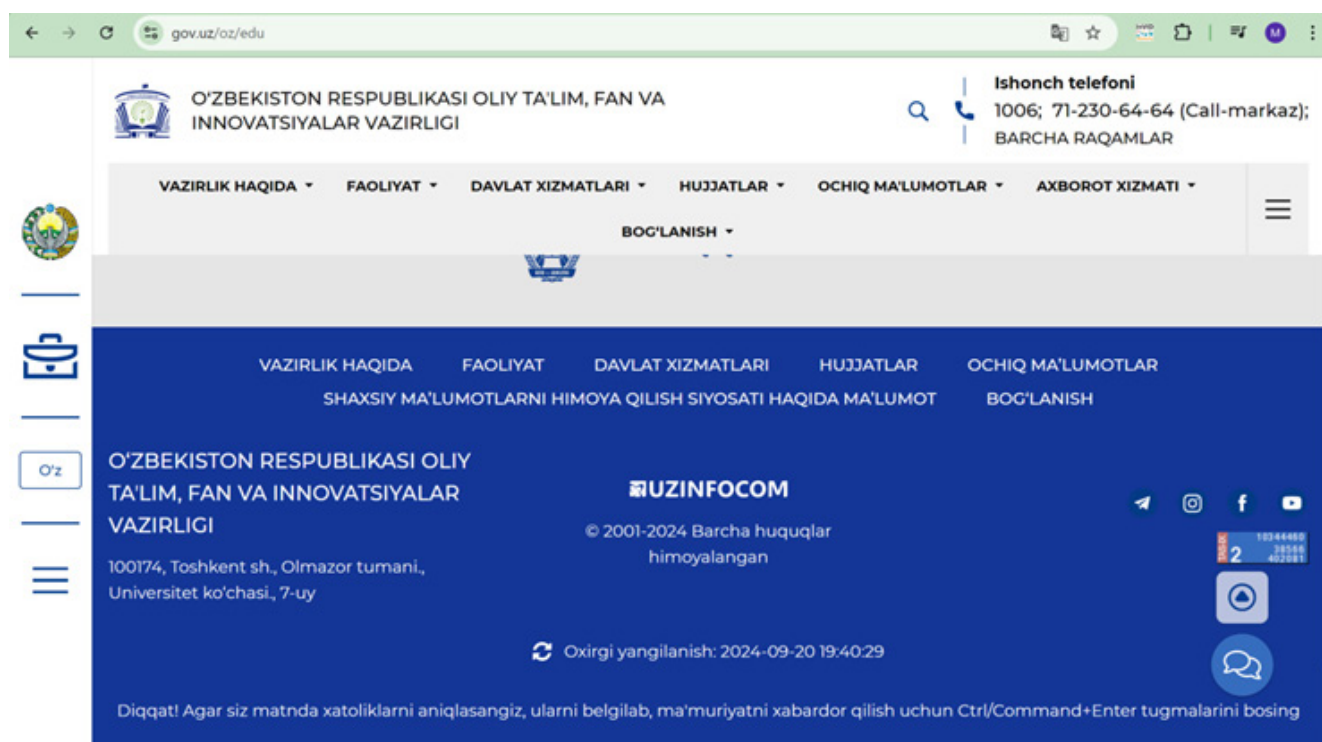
gov.uz/oz/edu

O'ZBEKISTON RESPUBLIKASI OLIY TA'LIM, FAN VA INNOVATSIYALAR VAZIRLIGI

Ishonch telefoni
1006; 71-230-64-64 (Call-markaz);
BARCHA RAQAMLAR

VAZIRLIK HAQIDA ▾ FAOLIYAT ▾ DAVLAT XIZMATLARI ▾ HUJJATLAR ▾ OCHIQ MA'LUMOTLAR ▾ AXBOROT XIZMATI ▾
BOG'LANISH ▾

O'z

VAZIRLIK HAQIDA FAOLIYAT DAVLAT XIZMATLARI HUJJATLAR OCHIQ MA'LUMOTLAR
SHAXSIY MA'LUMOTLARNI HIMOYA QILISH SIYOSATI HAQIDA MA'LUMOT BOG'LANISH

O'ZBEKISTON RESPUBLIKASI OLIY TA'LIM, FAN VA INNOVATSIYALAR VAZIRLIGI

100174, Toshkent sh., Olmazor tumani., Universitet ko'chasi., 7-uy

UZINFOCOM

© 2001-2024 Barcha huquqlar himoyalangan

2 10344460 38566 402081

Oxirgi yangilanish: 2024-09-20 19:40:29

Diqqat! Agar siz matnda xatoliklarni aniqlasangiz, ularni belgilab, ma'muriyatni xabardor qilish uchun Ctrl/Command+Enter tugmalarini bosing